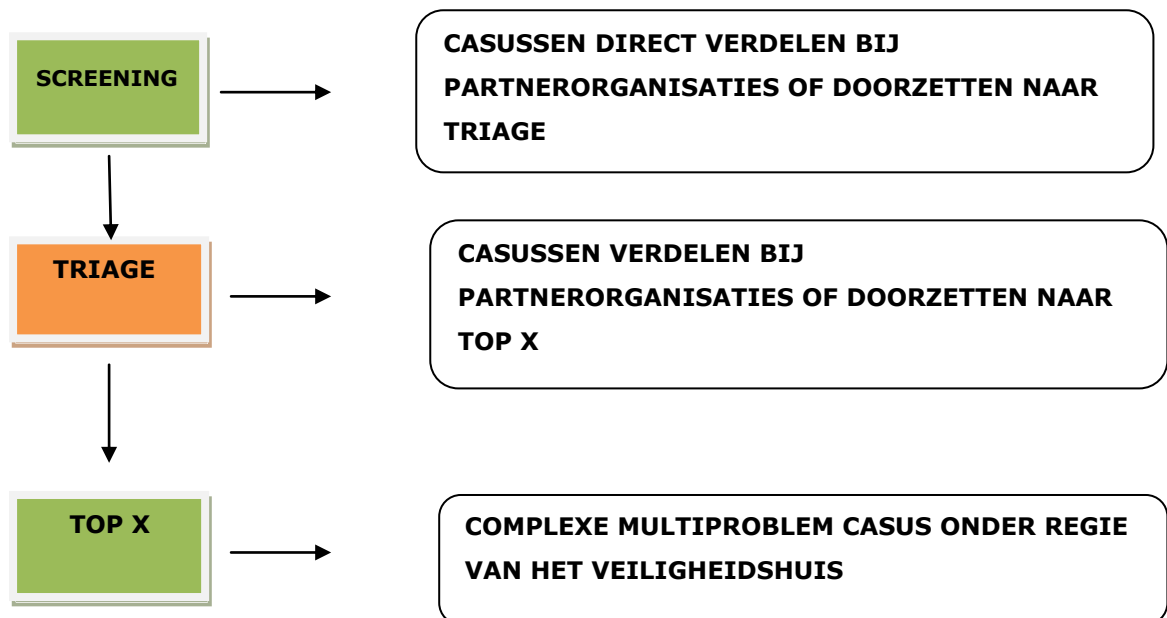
SCREENING

CASUSSEN DIRECT VERDELEN BIJ PARTNERORGANISATIES OF DOORZETTEN NAAR TRIAGE

TRIAGE

CASUSSEN VERDELEN BIJ PARTNERORGANISATIES OF DOORZETTEN NAAR TOP X

TOP X

COMPLEXE MULTIPROBLEM CASUS ONDER REGIE VAN HET VEILIGHEIDSHUIS